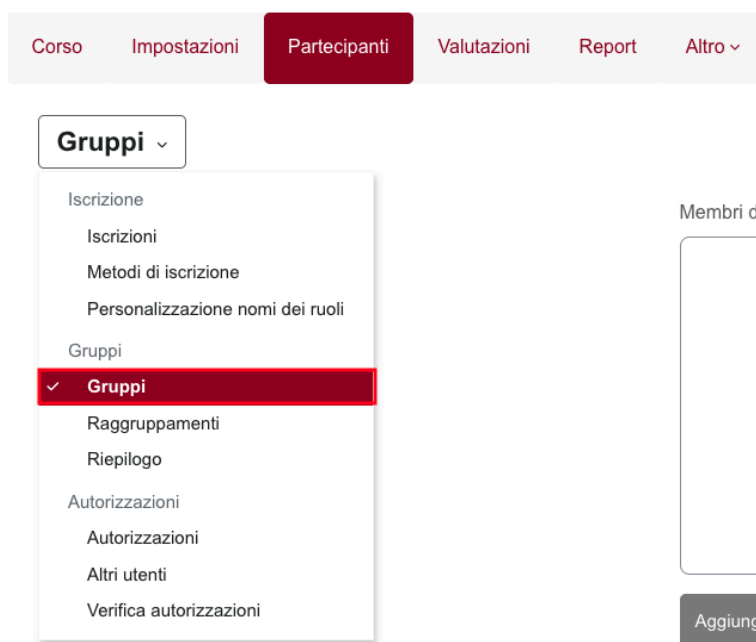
Corso Impostazioni Partecipanti Valutazioni Report Altro

Gruppi

Iscrizione
Iscrizioni
Metodi di iscrizione
Personalizzazione nomi dei ruoli
Gruppi
Gruppi
Raggruppamenti
Riepilogo
Autorizzazioni
Autorizzazioni
Altri utenti
Verifica autorizzazioni

Membri d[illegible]

Aggiung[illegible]